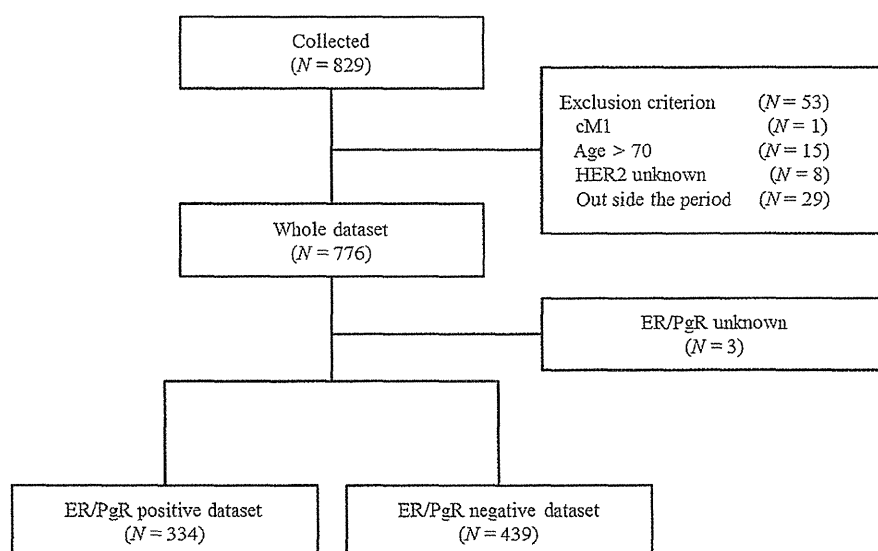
Collected
($N = 829$)

Exclusion criterion ($N = 53$)
cM1 ($N = 1$)
Age > 70 ($N = 15$)
HER2 unknown ($N = 8$)
Out side the period ($N = 29$)

Whole dataset
($N = 776$)

ER/PgR unknown
($N = 3$)

ER/PgR positive dataset
($N = 334$)

ER/PgR negative dataset
($N = 439$)